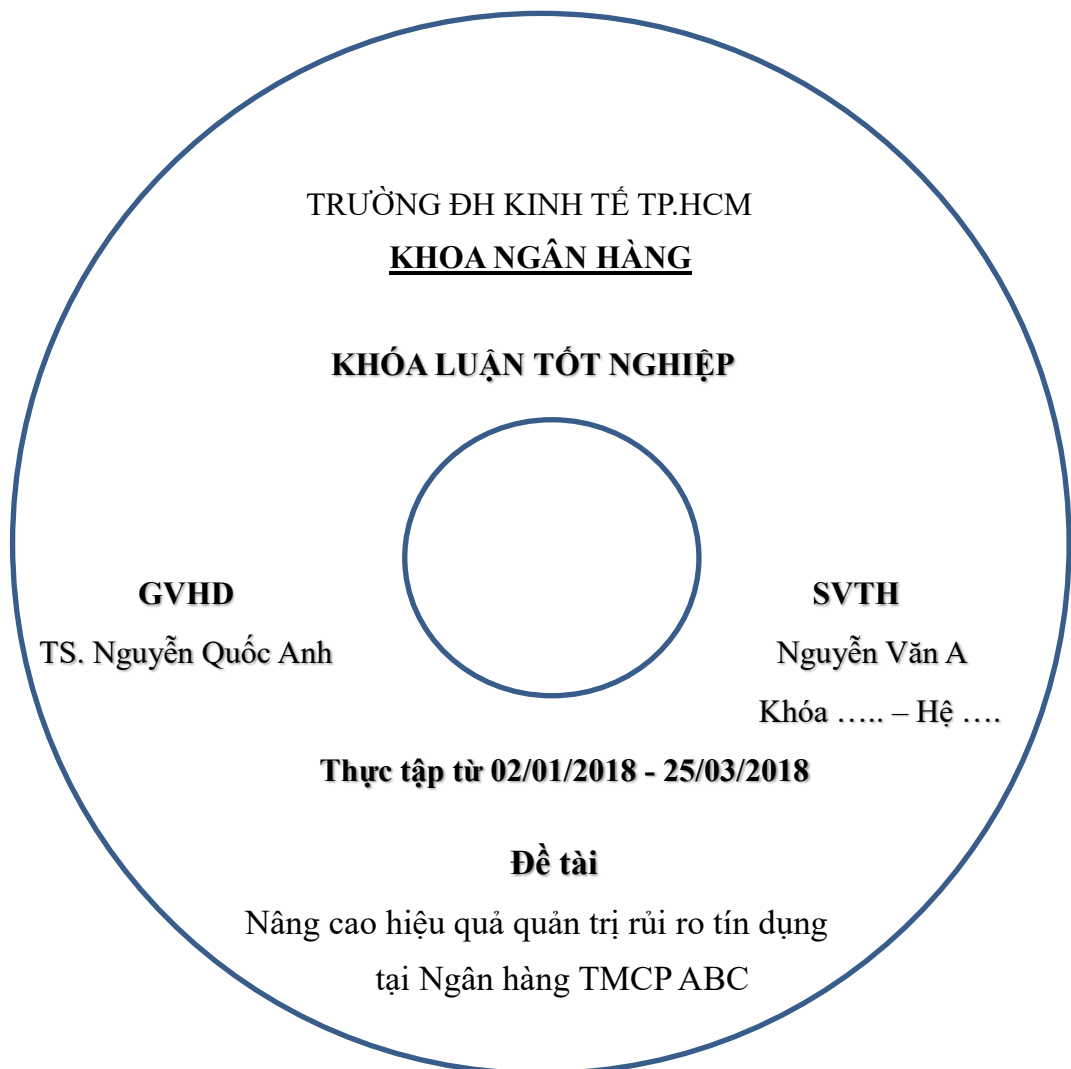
TRƯỜNG ĐH KINH TẾ TP.HCM

KHOA NGÂN HÀNG

KHÓA LUẬN TỐT NGHIỆP

GVHD

TS. Nguyễn Quốc Anh

SVTH

Nguyễn Văn A

Khóa ….. – Hệ ….

Thực tập từ 02/01/2018 - 25/03/2018

Đề tài

Nâng cao hiệu quả quản trị rủi ro tín dụng tại Ngân hàng TMCP ABC